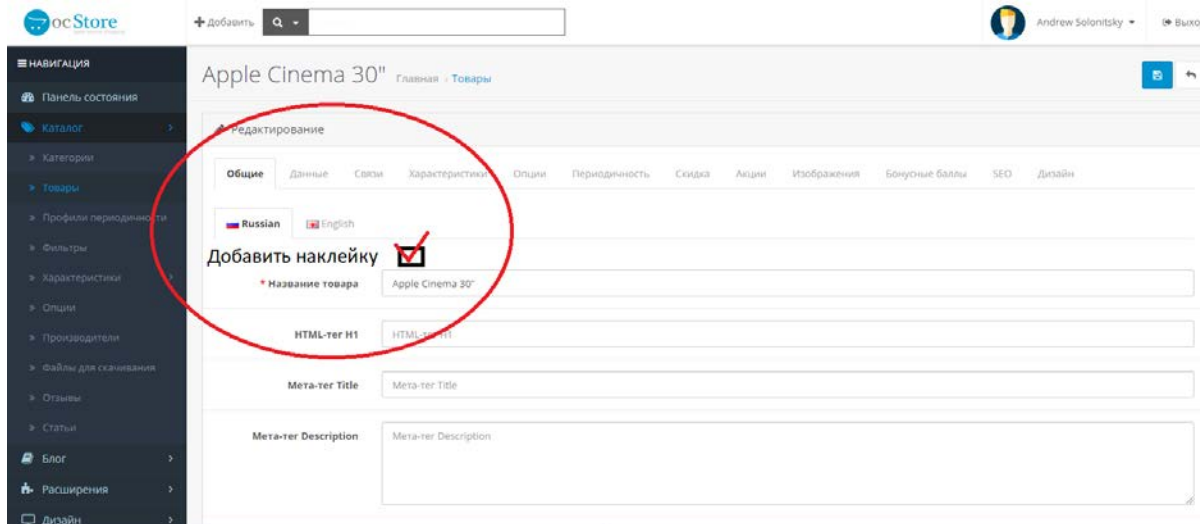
ocStore

+ Добавить

Andrew Solonitsky

Выход

≡ НАВИГАЦИЯ

Панель состояния

Каталог

» Категории

» Товары

» Профили периодичности

» Фильтры

» Характеристики

» Опции

» Производители

» Файлы для скачивания

» Отзывы

» Статьи

Блог

Расширения

Дизайн

Apple Cinema 30" Главная › Товары

Редактирование

Общие Данные Связи Характеристики Опции Периодичность Скидка Акции Изображения Бонусные баллы SEO Дизайн

Russian English

Добавить наклейку

* Название товара Apple Cinema 30"

HTML-тег H1 HTML-тег H1

Мета-тег Title Мета-тег Title

Мета-тег Description Мета-тег Description